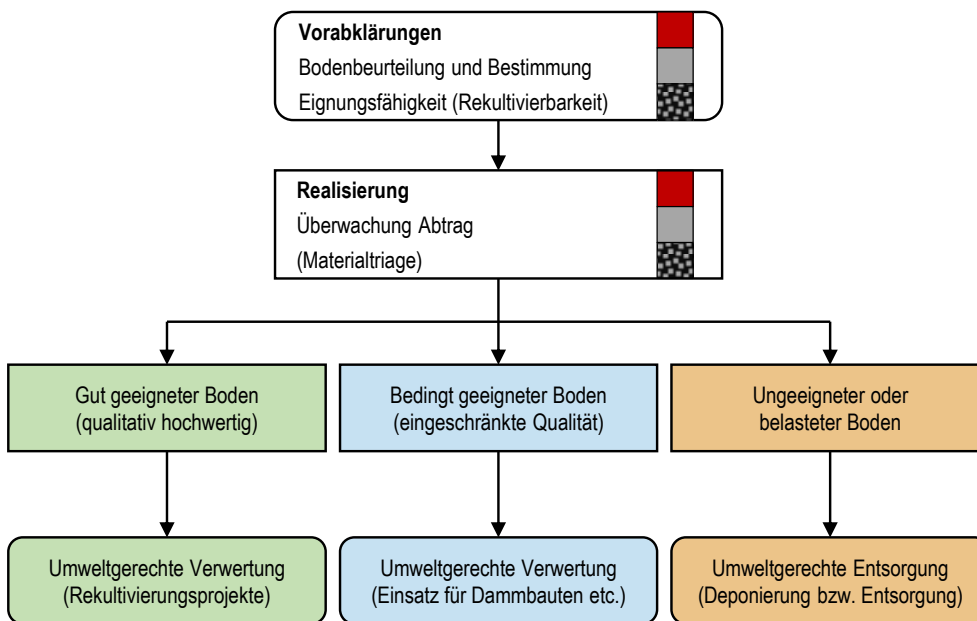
**Vorabklärungen**
Bodenbeurteilung und Bestimmung
Eignungsfähigkeit (Rekultivierbarkeit)

**Realisierung**
Überwachung Abtrag
(Materialtriage)

Gut geeigneter Boden
(qualitativ hochwertig)

Bedingt geeigneter Boden
(eingeschränkte Qualität)

Ungeeigneter oder
belasteter Boden

Umweltgerechte Verwertung
(Rekultivierungsprojekte)

Umweltgerechte Verwertung
(Einsatz für Dammbauten etc.)

Umweltgerechte Entsorgung
(Deponierung bzw. Entsorgung)